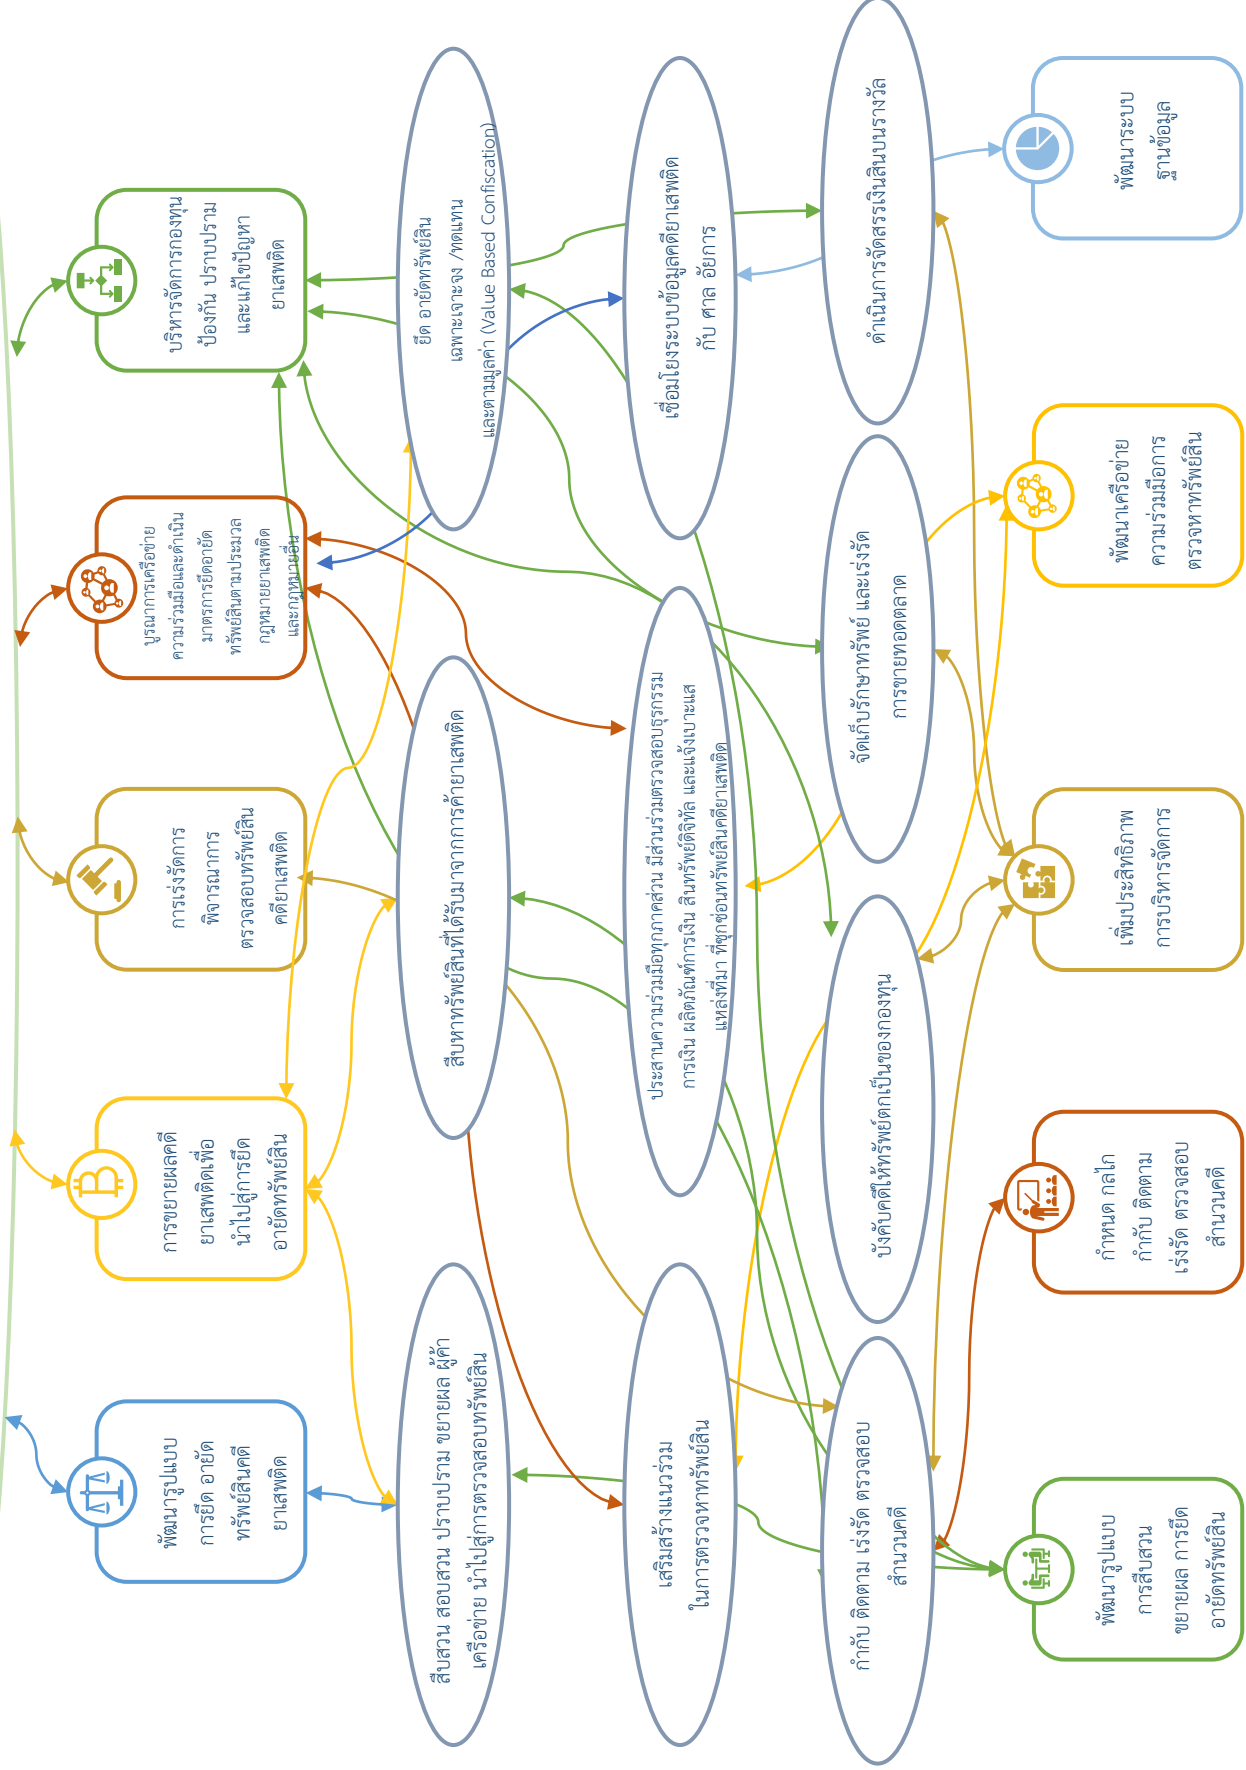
บริหารจัดการกองทุน ป้องกัน ปราบปราม และแก้ไขปัญหา ยาเสพติด

บูรณาการเครือข่าย ความร่วมมือและดำเนิน มาตรการยึดอายัด ทรัพย์สินตามประมวล กฎหมายยาเสพติด และกฎหมายอื่น

การเร่งรัดการ พิจารณาการ ตรวจสอบทรัพย์สิน คดียาเสพติด

การขยายผลคดี ยาเสพติดเพื่อ นำไปสู่การยึด อายัดทรัพย์สิน

พัฒนารูปแบบ การยึด อายัด ทรัพย์สินคดี ยาเสพติด

ยึด อายัดทรัพย์สิน เฉพาะเจาะจง /ทดแทน และตามมูลค่า (Value Based Confiscation)

สืบหาทรัพย์สินที่ได้รับมาจากการค้ายาเสพติด

สืบสวน สอบสวน ปราบปราม ขยายผล ผู้ค้า เครือข่าย นำไปสู่การตรวจสอบทรัพย์สิน

เชื่อมโยงระบบข้อมูลคดียาเสพติด กับ ศาล อัยการ

ประสานความร่วมมือทุกภาคส่วน มีส่วนร่วมตรวจสอบธุรกรรม การเงิน ผลิตภัณฑ์การเงิน สินทรัพย์ดิจิทัล และแจ้งเบาะแส แหล่งที่มา ที่ซุกซ่อนทรัพย์สินคดียาเสพติด

เสริมสร้างแนวร่วม ในการตรวจหาทรัพย์สิน

ดำเนินการจัดสรรเงินสินบนรางวัล

จัดเก็บรักษาทรัพย์ และเร่งรัด การขายทอดตลาด

บังคับคดีให้ทรัพย์ตกเป็นของกองทุน

กำกับ ติดตาม เร่งรัด ตรวจสอบ สำนวนคดี

พัฒนาระบบ ฐานข้อมูล

พัฒนาเครือข่าย ความร่วมมือการ ตรวจหาทรัพย์สิน

เพิ่มประสิทธิภาพ การบริหารจัดการ

กำหนด กลไก กำกับ ติดตาม เร่งรัด ตรวจสอบ สำนวนคดี

พัฒนารูปแบบ การสืบสวน ขยายผล การยึด อายัดทรัพย์สิน